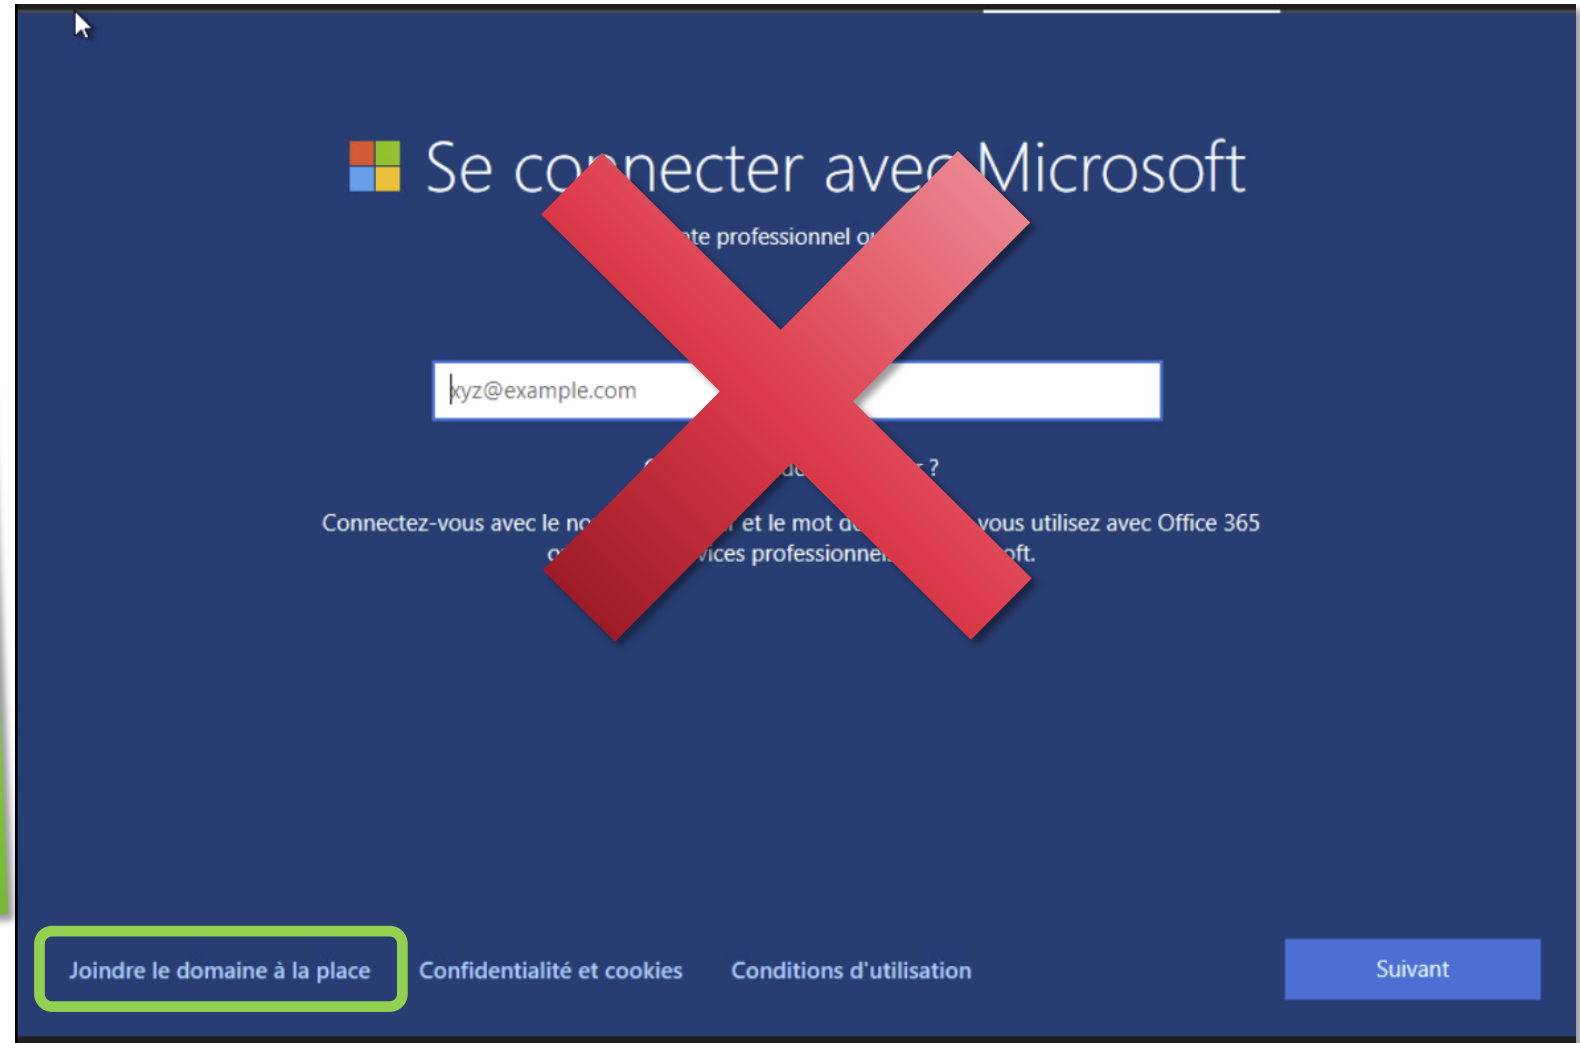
Se co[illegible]necter ave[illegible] Microsoft

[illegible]te professionnel o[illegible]

xyz@example.com

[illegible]

Connectez-vous avec le no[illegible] et le mot d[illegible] vous utilisez avec Office 365 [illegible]vices professionne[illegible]oft.

Joindre le domaine à la place

Confidentialité et cookies

Conditions d'utilisation

Suivant